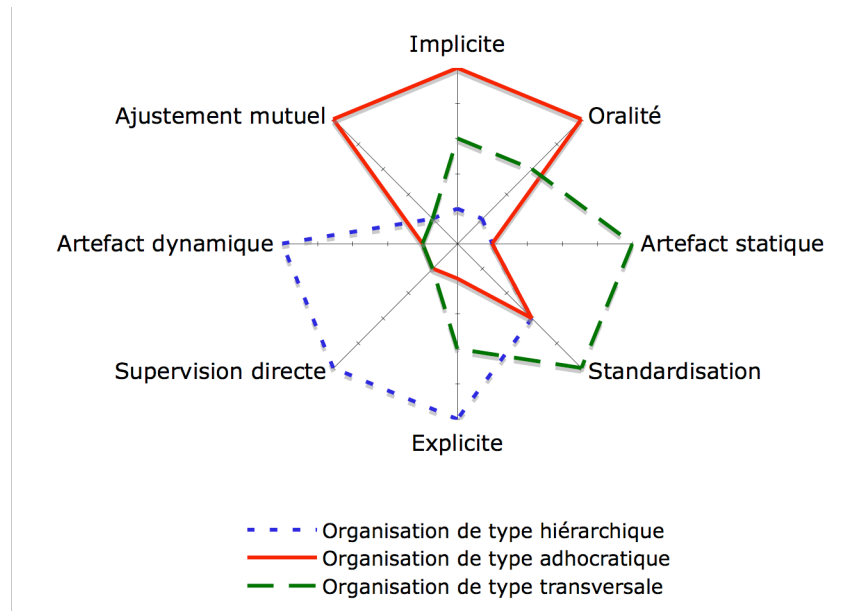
Implicite

Ajustement mutuel

Oralité

Artefact dynamique

Artefact statique

Supervision directe

Standardisation

Explicite

Organisation de type hiérarchique
Organisation de type adhocratique
Organisation de type transversale